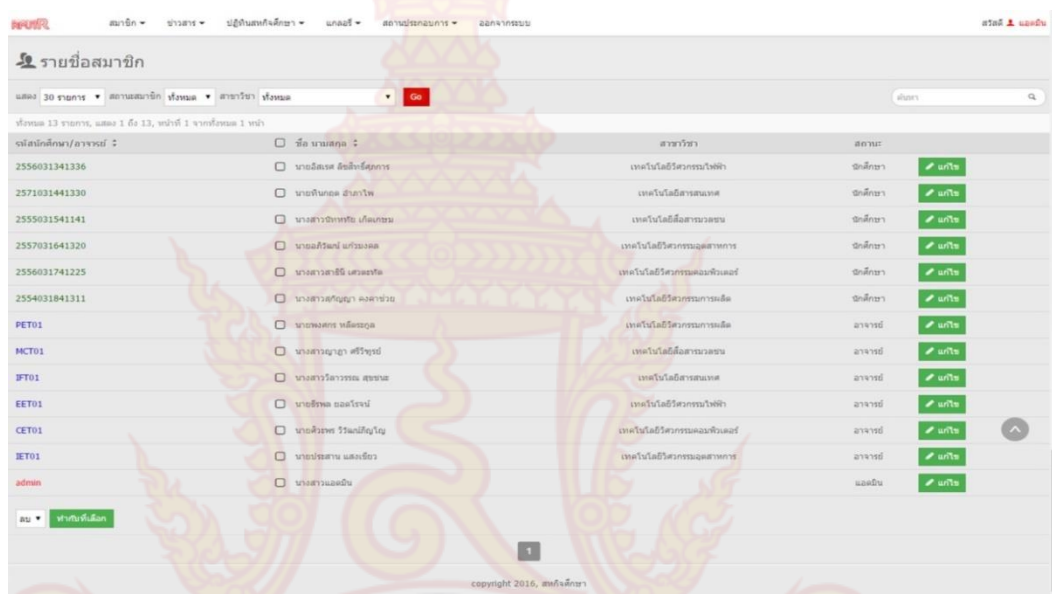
สหกิจ สมาชิก ▾ ข่าวสาร ▾ ปฏิทินสหกิจศึกษา ▾ แกลอรี่ ▾ สถานประกอบการ ▾ ออกจากระบบ สวัสดี แอดมิน

รายชื่อสมาชิก

แสดง 30 รายการ ▾ สถานะสมาชิก ทั้งหมด ▾ สาขาวิชา ทั้งหมด ▾ Go ค้นหา

ทั้งหมด 13 รายการ, แสดง 1 ถึง 13, หน้าที่ 1 จากทั้งหมด 1 หน้า

| รหัสนักศึกษา/อาจารย์ | ชื่อ นามสกุล | สาขาวิชา | สถานะ | |
|---|---|---|---|---|
| 2556031341336 | นายอัสเรศ อิชสิทธิ์ศุภการ | เทคโนโลยีวิศวกรรมไฟฟ้า | นักศึกษา | แก้ไข |
| 2571031441330 | นายทินกอต สำภาไพ | เทคโนโลยีสารสนเทศ | นักศึกษา | แก้ไข |
| 2555031541141 | นางสาวปิททรัย เกิดเกษม | เทคโนโลยีสื่อสารมวลชน | นักศึกษา | แก้ไข |
| 2557031641320 | นายอภิวัฒน์ แก้วมงคล | เทคโนโลยีวิศวกรรมอุตสาหการ | นักศึกษา | แก้ไข |
| 2556031741225 | นางสาวสาธิป เสวตรทัต | เทคโนโลยีวิศวกรรมคอมพิวเตอร์ | นักศึกษา | แก้ไข |
| 2554031841311 | นางสาวสุกัญญา คงคาช่วย | เทคโนโลยีวิศวกรรมการผลิต | นักศึกษา | แก้ไข |
| PET01 | นายพงศกร หลีดรกุล | เทคโนโลยีวิศวกรรมการผลิต | อาจารย์ | แก้ไข |
| MCT01 | นางสาวญาฎา ศรีวิพุธย์ | เทคโนโลยีสื่อสารมวลชน | อาจารย์ | แก้ไข |
| IFT01 | นางสาววิลาวรรณ สุขขาม | เทคโนโลยีสารสนเทศ | อาจารย์ | แก้ไข |
| EET01 | นายธีรพล ยอดโรจน์ | เทคโนโลยีวิศวกรรมไฟฟ้า | อาจารย์ | แก้ไข |
| CET01 | นายศิวพร วิวัฒน์ภิญโญ | เทคโนโลยีวิศวกรรมคอมพิวเตอร์ | อาจารย์ | แก้ไข |
| IET01 | นายประสาน แสงเขียว | เทคโนโลยีวิศวกรรมอุตสาหการ | อาจารย์ | แก้ไข |
| admin | นางสาวแอดมิน | | แอดมิน | แก้ไข |

ลบ ▾ ทำกับที่เลือก

1

copyright 2016, สหกิจศึกษา